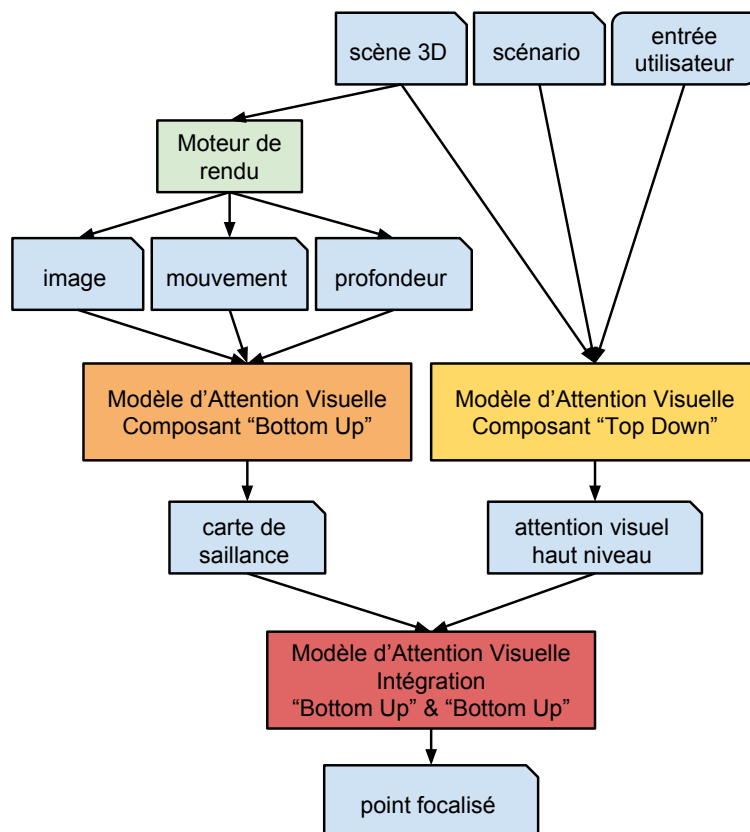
scène 3D

scénario

entrée utilisateur

Moteur de rendu

image

mouvement

profondeur

Modèle d’Attention Visuelle Composant “Bottom Up”

Modèle d’Attention Visuelle Composant “Top Down”

carte de saillance

attention visuel haut niveau

Modèle d’Attention Visuelle Intégration “Bottom Up” & “Bottom Up”

point focalisé